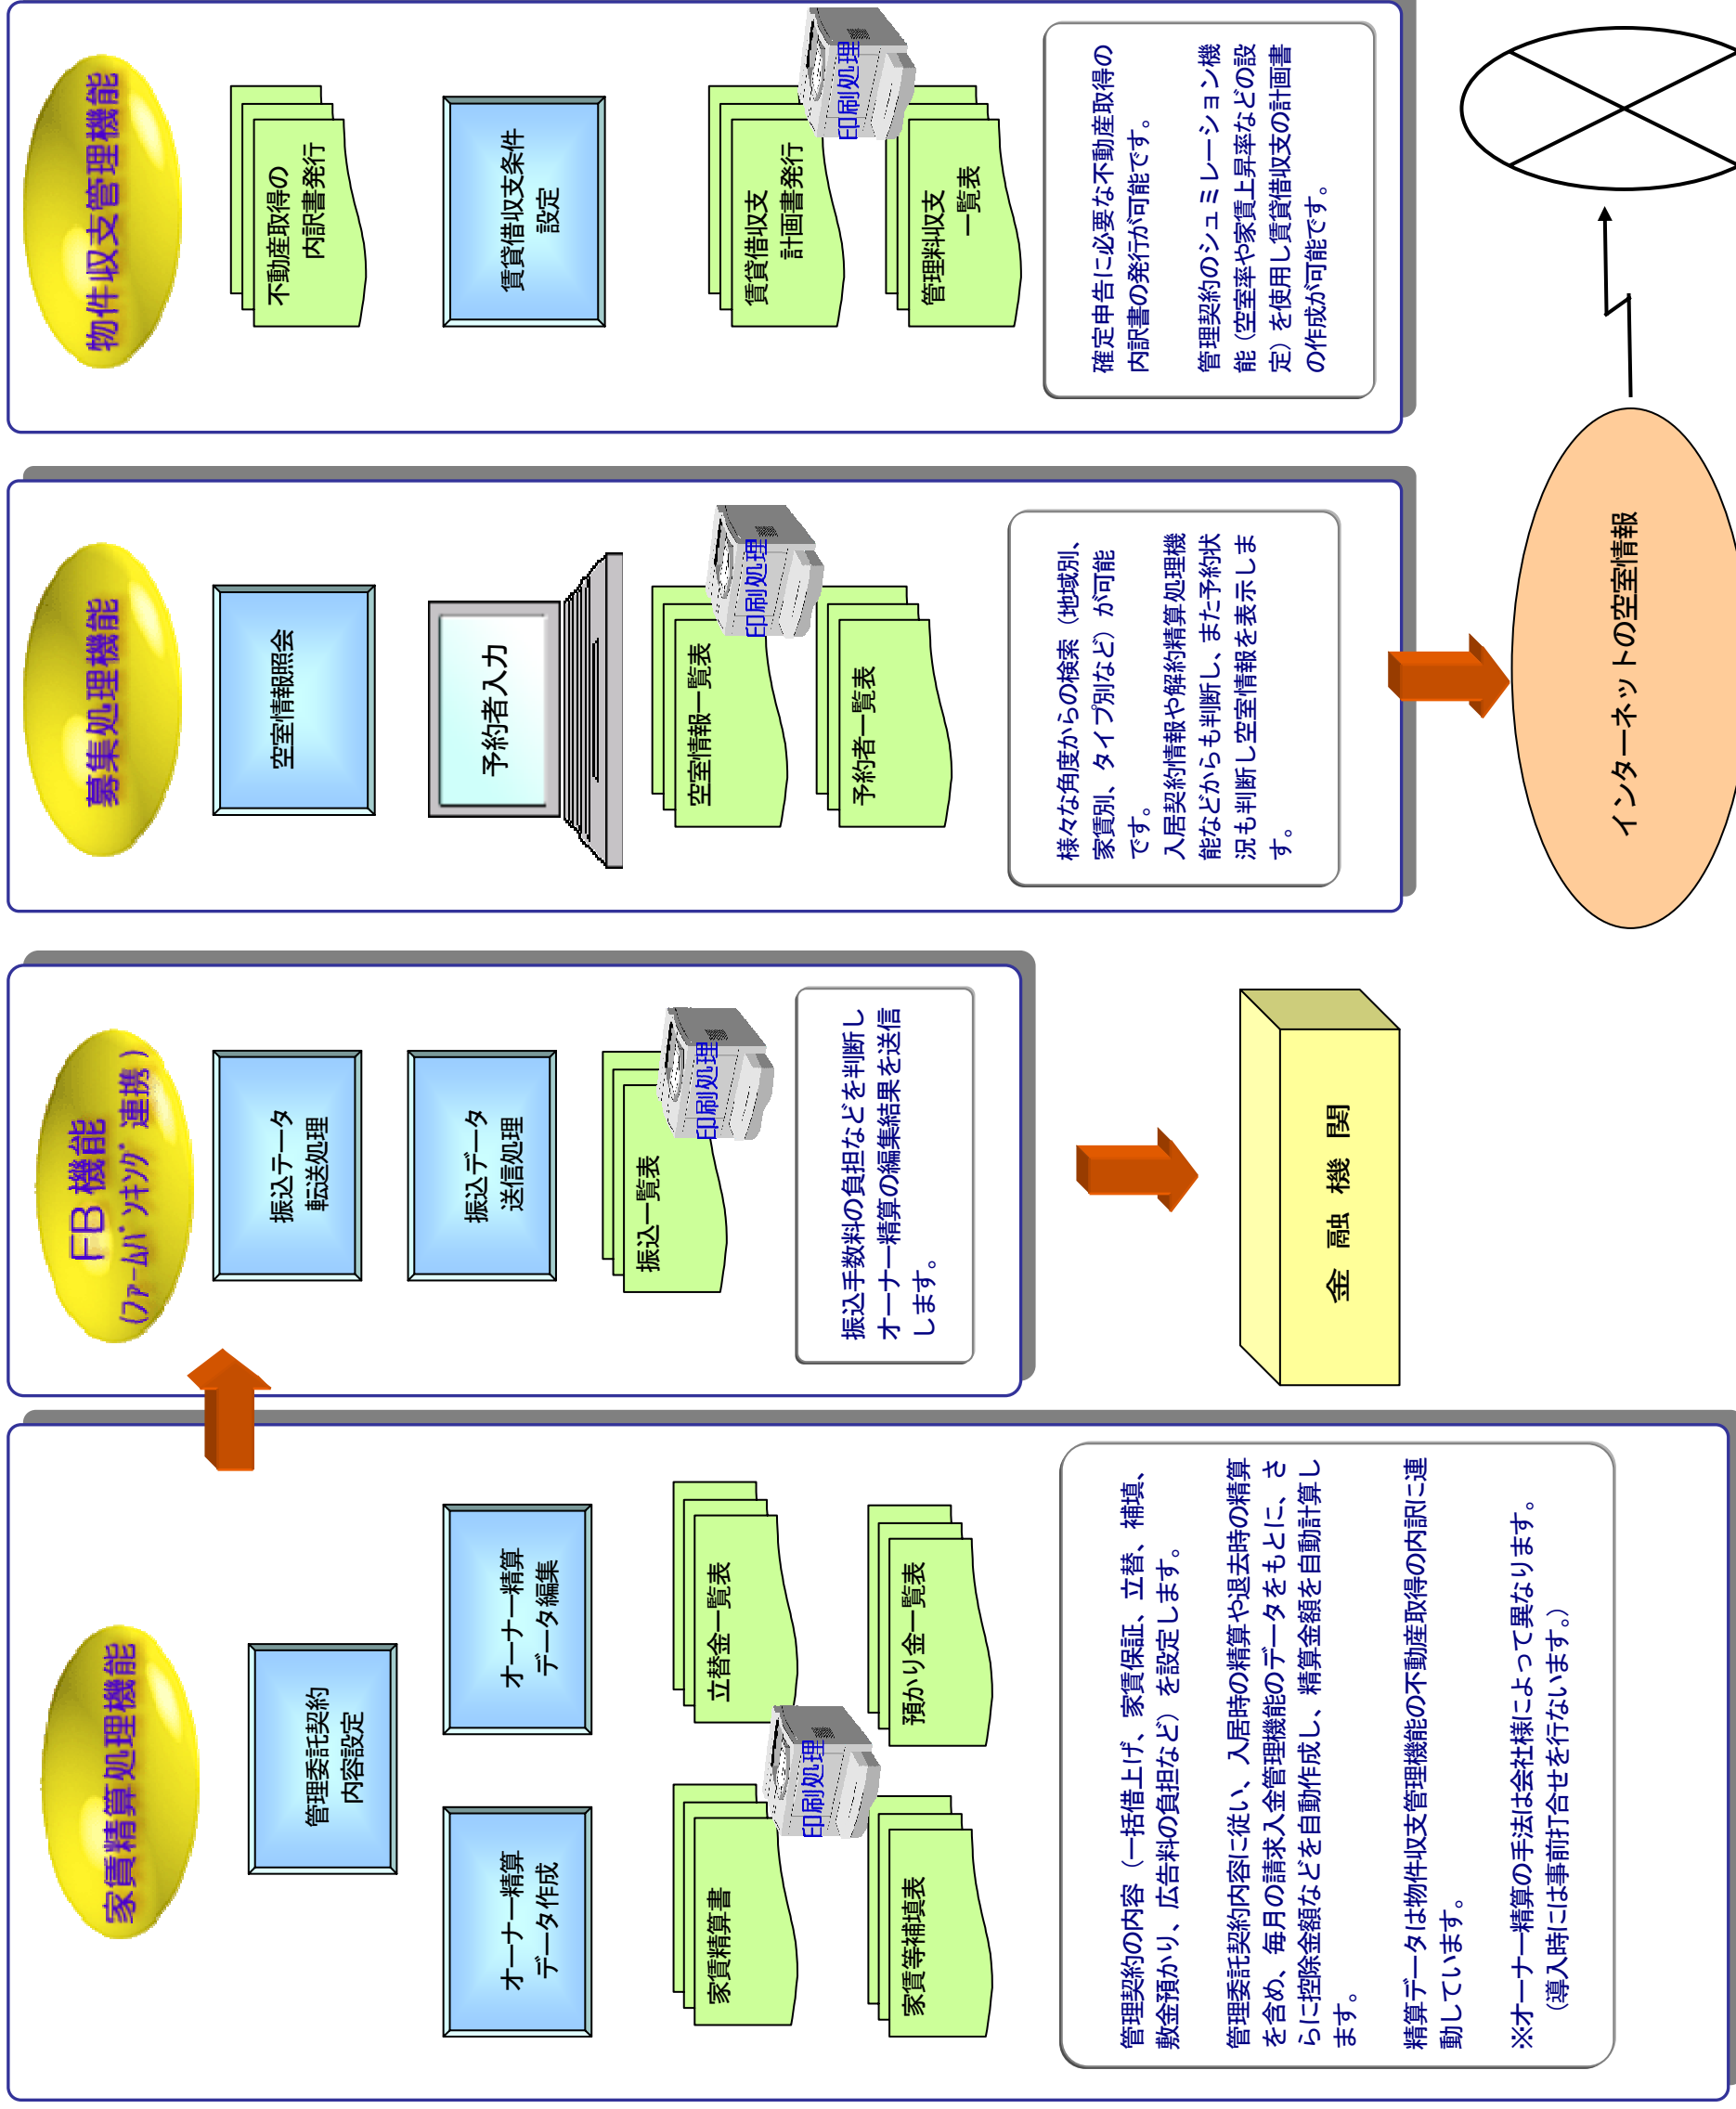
物件収支管理機能

不動産取得の内訳書発行

賃貸借収支条件設定

賃貸借収支計画書発行

印刷処理

管理料収支一覧表

確定申告に必要な不動産取得の内訳書の発行が可能です。

管理契約のシュミレーション機能（空室率や家賃上昇率などの設定）を使用し賃貸借収支の計画書の作成が可能です。

募集処理機能

空室情報照会

予約者入力

空室情報一覧表

印刷処理

予約者一覧表

様々な角度からの検索（地域別、家賃別、タイプ別など）が可能です。
入居契約情報や解約精算処理機能などからも判断し、また予約状況も判断し空室情報を表示します。

インターネットの空室情報

FB機能（ﾌｧｰﾑﾊﾞﾝｷﾝｸﾞ連携）

振込データ転送処理

振込データ送信処理

振込一覧表

印刷処理

振込手数料の負担などを判断しオーナー精算の編集結果を送信します。

金　融　機　関

家賃精算処理機能

管理委託契約内容設定

オーナー精算データ編集

オーナー精算データ作成

立替金一覧表

預かり金一覧表

家賃精算書

印刷処理

家賃等補填表

管理契約の内容（一括借上げ、家賃保証、立替、補填、敷金預かり、広告料の負担など）を設定します。

管理委託契約内容に従い、入居時の精算や退去時の精算を含め、毎月の請求入金管理機能のデータをもとに、さらに控除金額などを自動作成し、精算金額を自動計算します。

精算データは物件収支管理機能の不動産取得の内訳に連動しています。

※オーナー精算の手法は会社様によって異なります。
（導入時には事前打合せを行ないます。）